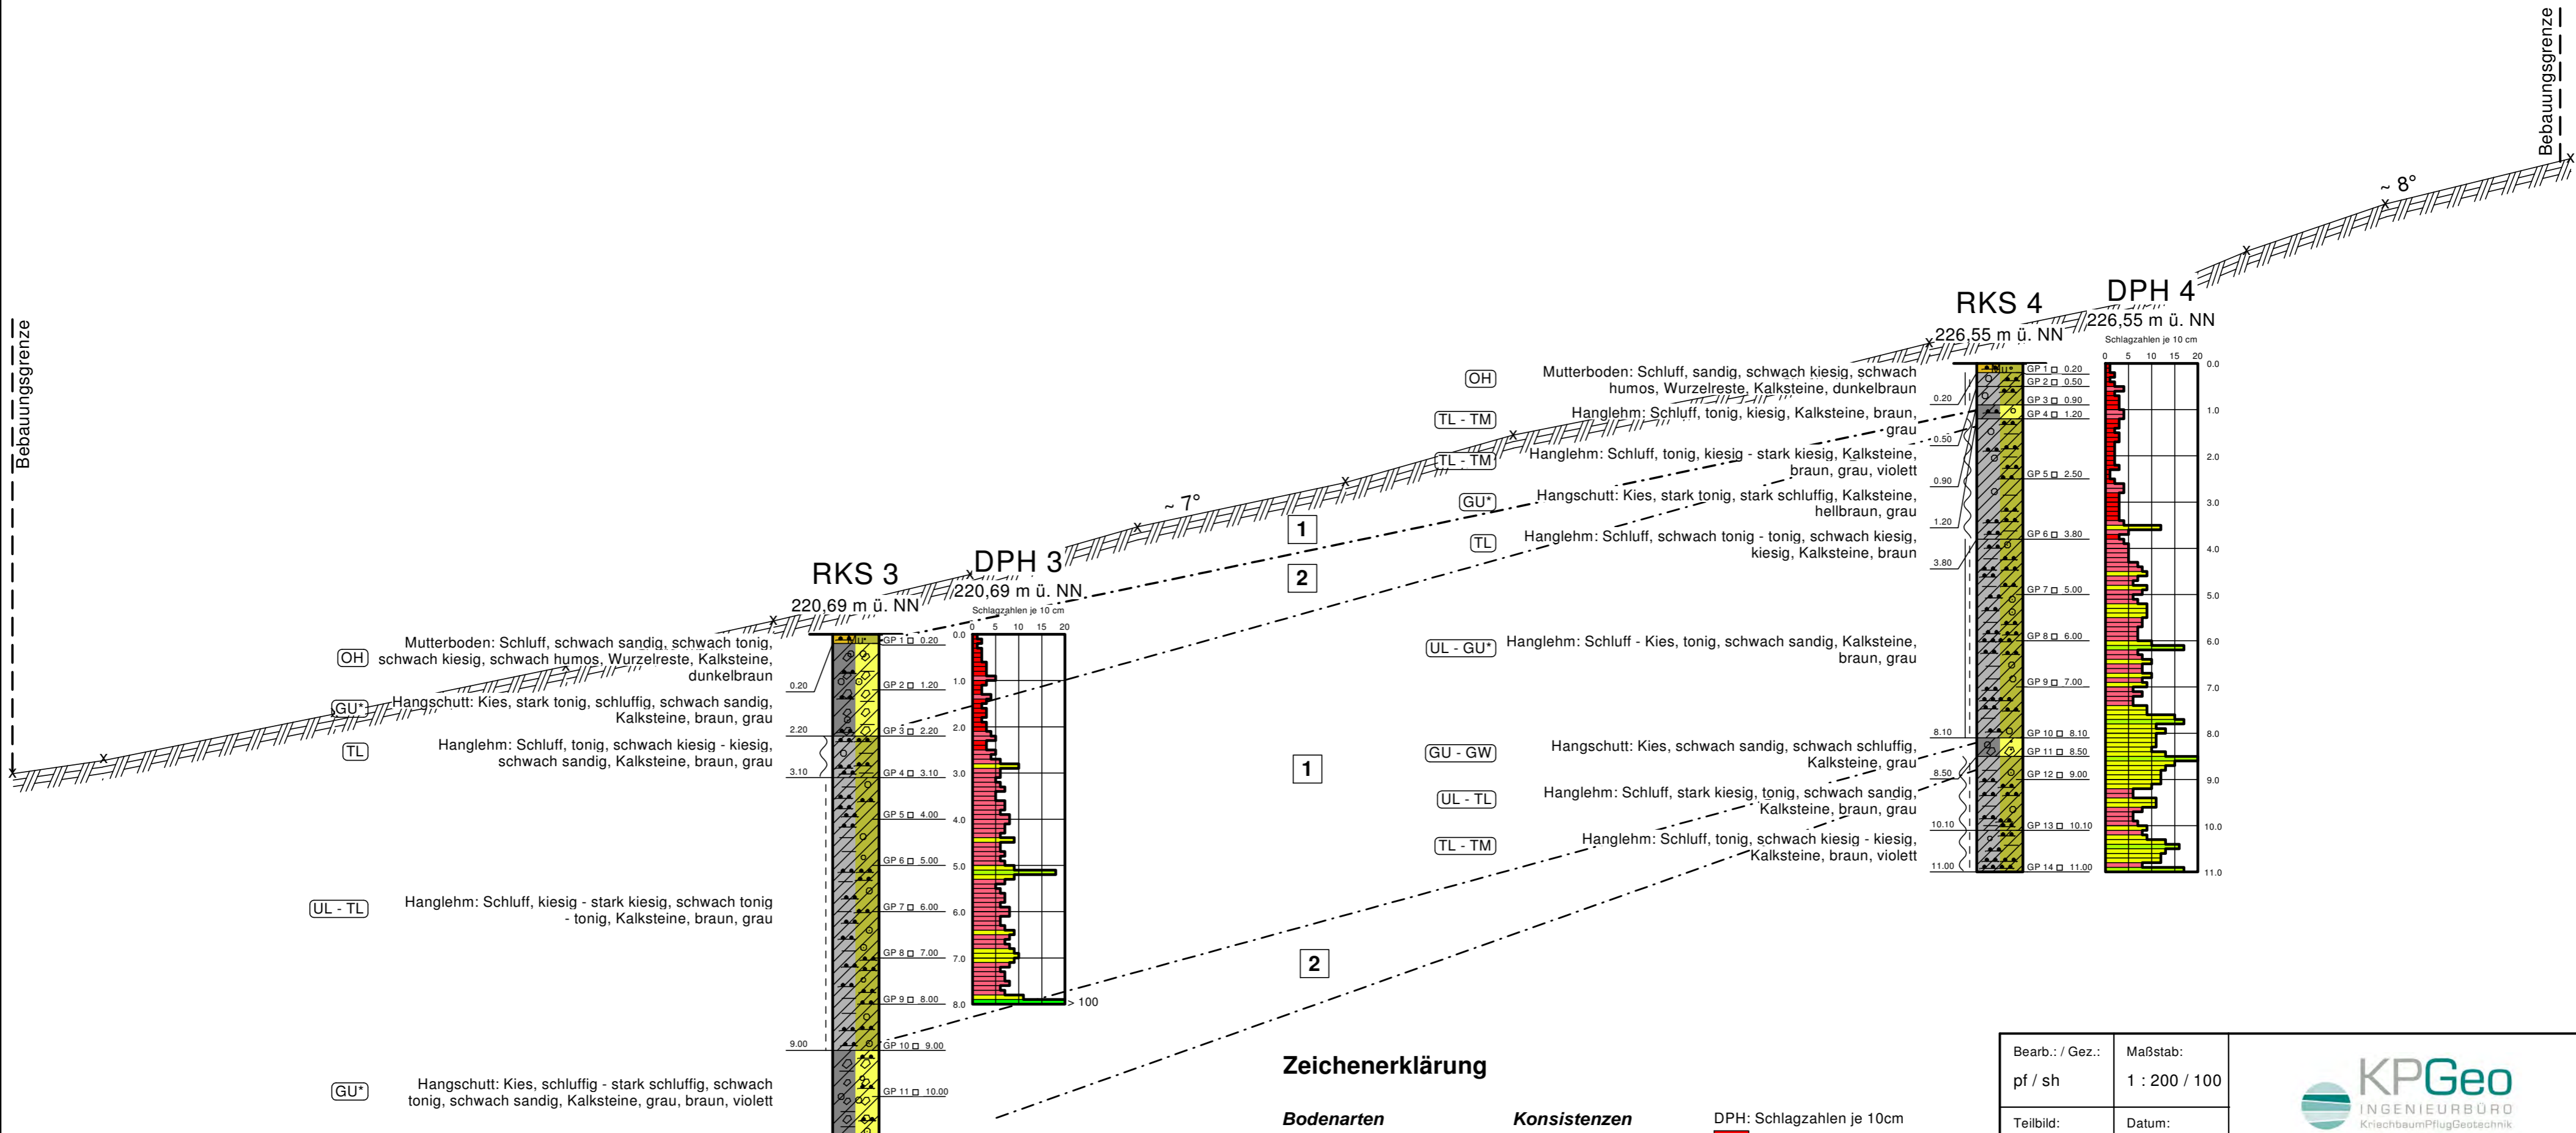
Bebauungsgrenze

Bebauungsgrenze

~ 8°

~ 7°

RKS 4
226,55 m ü. NN

DPH 4
226,55 m ü. NN
Schlagzahlen je 10 cm
0 5 10 15 20

(OH) Mutterboden: Schluff, sandig, schwach kiesig, schwach humos, Wurzelreste, Kalksteine, dunkelbraun

(TL - TM) Hanglehm: Schluff, tonig, kiesig, Kalksteine, braun, grau

(TL - TM) Hanglehm: Schluff, tonig, kiesig - stark kiesig, Kalksteine, braun, grau, violett

(GU*) Hangschutt: Kies, stark tonig, stark schluffig, Kalksteine, hellbraun, grau

(TL) Hanglehm: Schluff, schwach tonig - tonig, schwach kiesig, kiesig, Kalksteine, braun

(UL - GU*) Hanglehm: Schluff - Kies, tonig, schwach sandig, Kalksteine, braun, grau

(GU - GW) Hangschutt: Kies, schwach sandig, schwach schluffig, Kalksteine, grau

(UL - TL) Hanglehm: Schluff, stark kiesig, tonig, schwach sandig, Kalksteine, braun, grau

(TL - TM) Hanglehm: Schluff, tonig, schwach kiesig - kiesig, Kalksteine, braun, violett

0.20
0.50
0.90
1.20
3.80
8.10
8.50
10.10
11.00

GP 1 0.20
GP 2 0.50
GP 3 0.90
GP 4 1.20
GP 5 2.50
GP 6 3.80
GP 7 5.00
GP 8 6.00
GP 9 7.00
GP 10 8.10
GP 11 8.50
GP 12 9.00
GP 13 10.10
GP 14 11.00

0.0 1.0 2.0 3.0 4.0 5.0 6.0 7.0 8.0 9.0 10.0 11.0

1
2
1
2

RKS 3
220,69 m ü. NN

DPH 3
220,69 m ü. NN
Schlagzahlen je 10 cm
0 5 10 15 20

(OH) Mutterboden: Schluff, schwach sandig, schwach tonig, schwach kiesig, schwach humos, Wurzelreste, Kalksteine, dunkelbraun

(GU*) Hangschutt: Kies, stark tonig, schluffig, schwach sandig, Kalksteine, braun, grau

(TL) Hanglehm: Schluff, tonig, schwach kiesig - kiesig, schwach sandig, Kalksteine, braun, grau

(UL - TL) Hanglehm: Schluff, kiesig - stark kiesig, schwach tonig - tonig, Kalksteine, braun, grau

(GU*) Hangschutt: Kies, schluffig - stark schluffig, schwach tonig, schwach sandig, Kalksteine, grau, braun, violett

0.20
2.20
3.10
9.00

GP 1 0.20
GP 2 1.20
GP 3 2.20
GP 4 3.10
GP 5 4.00
GP 6 5.00
GP 7 6.00
GP 8 7.00
GP 9 8.00
GP 10 9.00
GP 11 10.00

0.0 1.0 2.0 3.0 4.0 5.0 6.0 7.0 8.0
> 100

Zeichenerklärung

Bodenarten

Konsistenzen

DPH: Schlagzahlen je 10cm

| Bearb.: / Gez.: | Maßstab: |
|---|---|
| pf / sh | 1 : 200 / 100 |
| Teilbild: | Datum: |

KPGeo
INGENIEURBÜRO
KriechbaumPflugGeotechnik